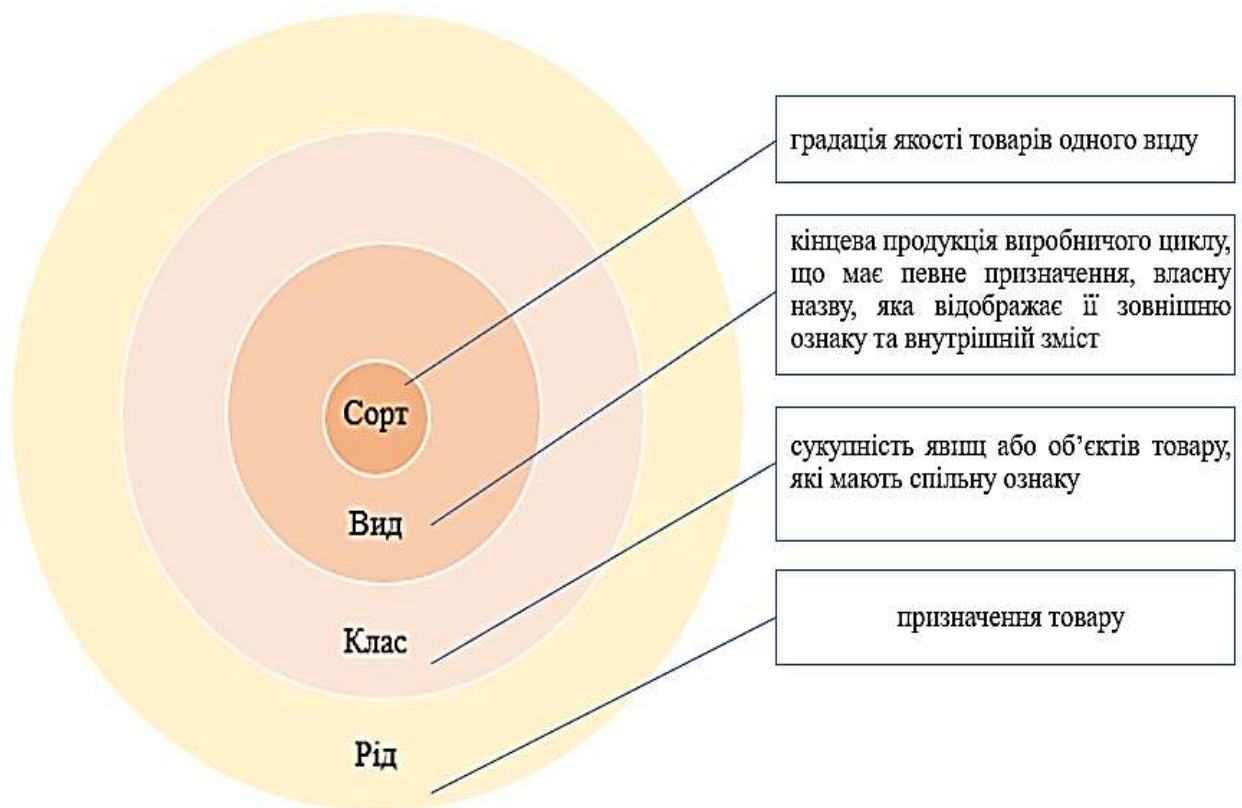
Сорт

Вид

Клас

Рід

градація якості товарів одного виду

кінцева продукція виробничого циклу, що має певне призначення, власну назву, яка відображає її зовнішню ознаку та внутрішній зміст

сукупність явищ або об'єктів товару, які мають спільну ознаку

призначення товару